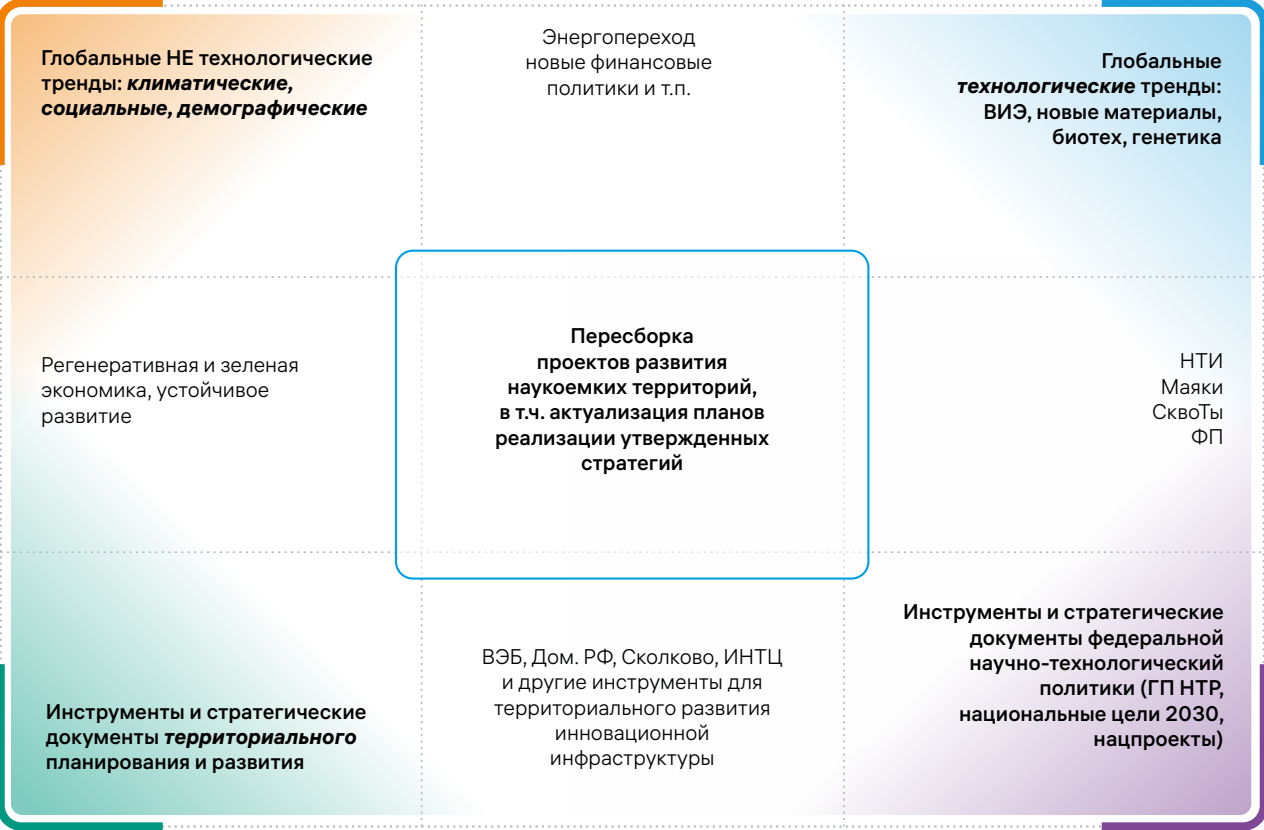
Глобальные НЕ технологические тренды: *климатические, социальные, демографические*

Энергопереход новые финансовые политики и т.п.

Глобальные *технологические* тренды: ВИЭ, новые материалы, биотех, генетика

Регенеративная и зеленая экономика, устойчивое развитие

Пересборка проектов развития наукоемких территорий, в т.ч. актуализация планов реализации утвержденных стратегий

НТИ
Маяки
СквоТы
ФП

Инструменты и стратегические документы *территориального* планирования и развития

ВЭБ, Дом. РФ, Сколково, ИНТЦ и другие инструменты для территориального развития инновационной инфраструктуры

Инструменты и стратегические документы федеральной научно-технологический политики (ГП НТР, национальные цели 2030, нацпроекты)